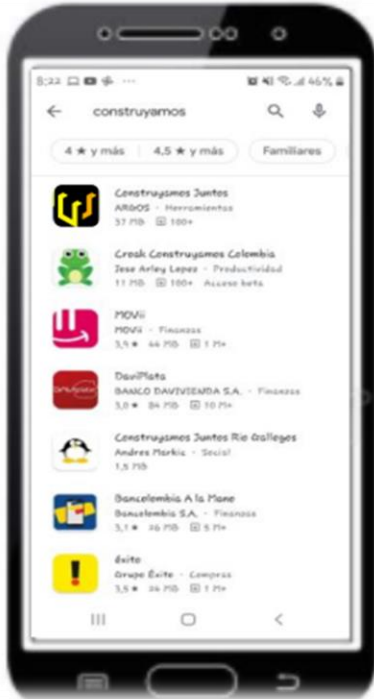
8:22 ··· 46%

construyamos

4 ★ y más | 4,5 ★ y más | Familiares

Construyamos Juntos
ARGOS · Herramientas
37 MB 100+

Croak Construyamos Colombia
Jose Arley Lopez · Productividad
11 MB 100+ Acceso beta

MOVii
MOVii · Finanzas
3,5 ★ 44 MB 1 M+

DaviPlata
BANCO DAVIVIENDA S.A. · Finanzas
3,8 ★ 84 MB 10 M+

Construyamos Juntos Rio Gallegos
Andres Markic · Social
1,5 MB

Bancolombia A la Mano
Bancolombia S.A. · Finanzas
3,1 ★ 26 MB 5 M+

éxito
Grupo Éxito · Compras
3,5 ★ 26 MB 1 M+